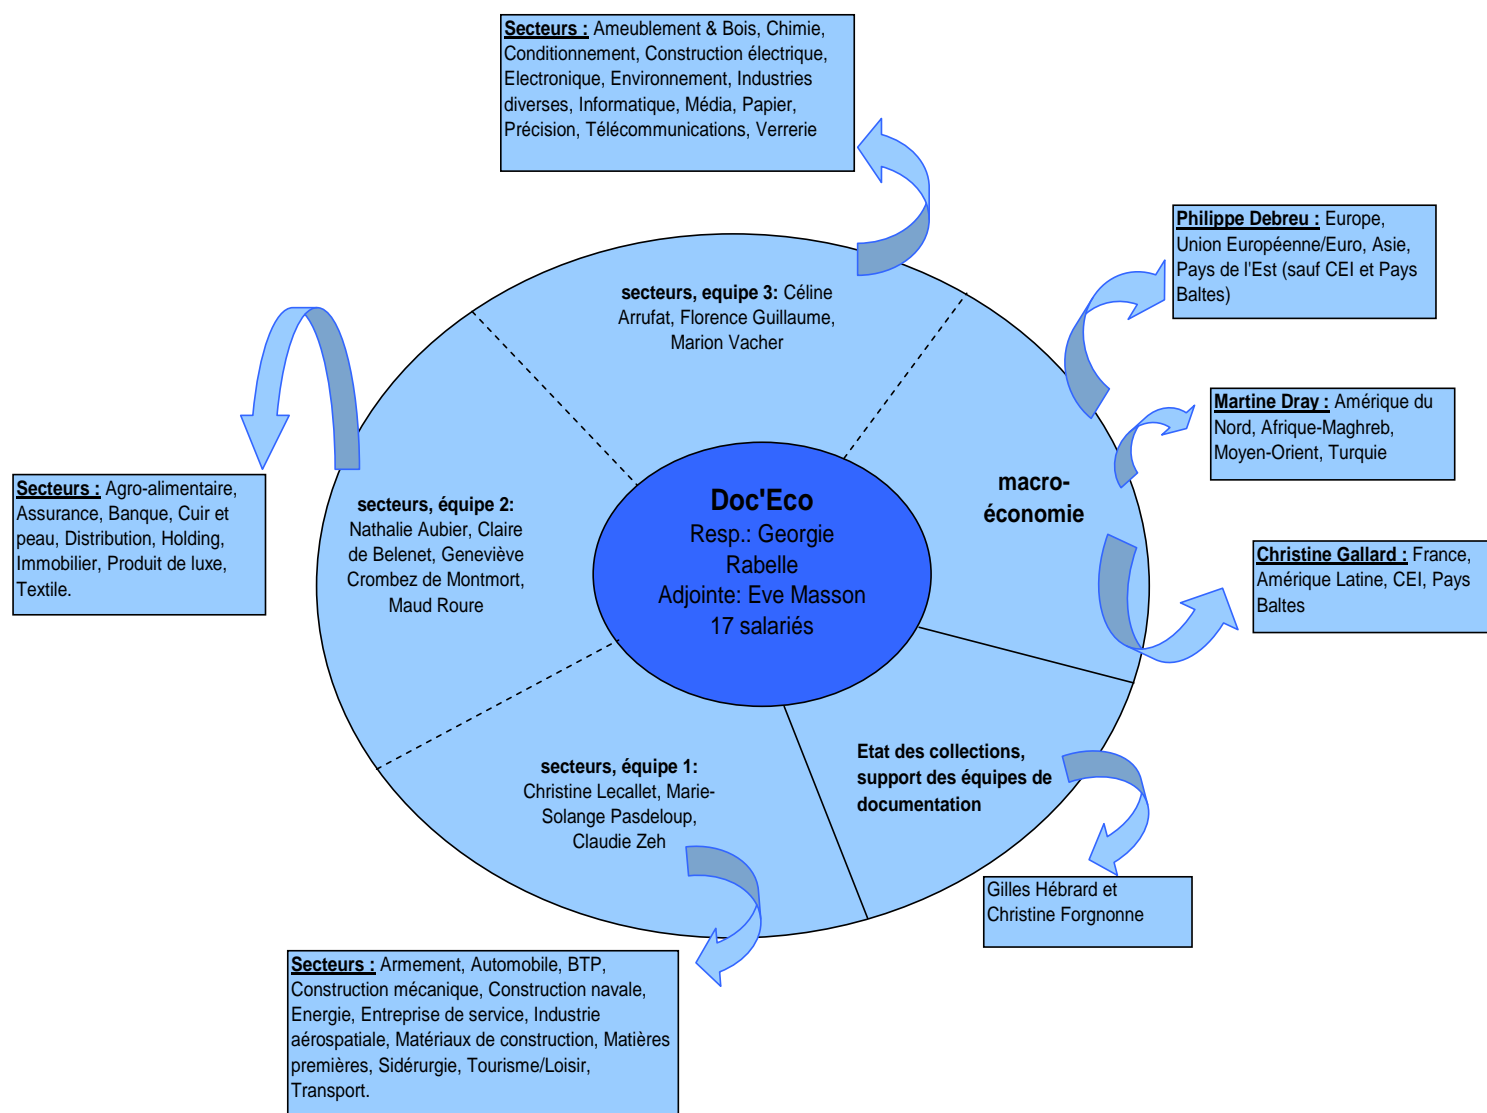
Secteurs : Ameublement & Bois, Chimie, Conditionnement, Construction électrique, Electronique, Environnement, Industries diverses, Informatique, Média, Papier, Précision, Télécommunications, Verrerie

Philippe Debreu : Europe, Union Européenne/Euro, Asie, Pays de l'Est (sauf CEI et Pays Baltes)

Martine Dray : Amérique du Nord, Afrique-Maghreb, Moyen-Orient, Turquie

Christine Gallard : France, Amérique Latine, CEI, Pays Baltes

Secteurs : Agro-alimentaire, Assurance, Banque, Cuir et peau, Distribution, Holding, Immobilier, Produit de luxe, Textile.

secteurs, equipe 3: Céline Arrufat, Florence Guillaume, Marion Vacher

secteurs, équipe 2: Nathalie Aubier, Claire de Belenet, Geneviève Crombez de Montmort, Maud Roure

Doc'Eco
Resp.: Georgie Rabelle
Adjointe: Eve Masson
17 salariés

macro-économie

Etat des collections, support des équipes de documentation

secteurs, équipe 1: Christine Lecallet, Marie-Solange Pasdeloup, Claudie Zeh

Gilles Hébrard et Christine Forgnonne

Secteurs : Armement, Automobile, BTP, Construction mécanique, Construction navale, Energie, Entreprise de service, Industrie aérospatiale, Matériaux de construction, Matières premières, Sidérurgie, Tourisme/Loisir, Transport.